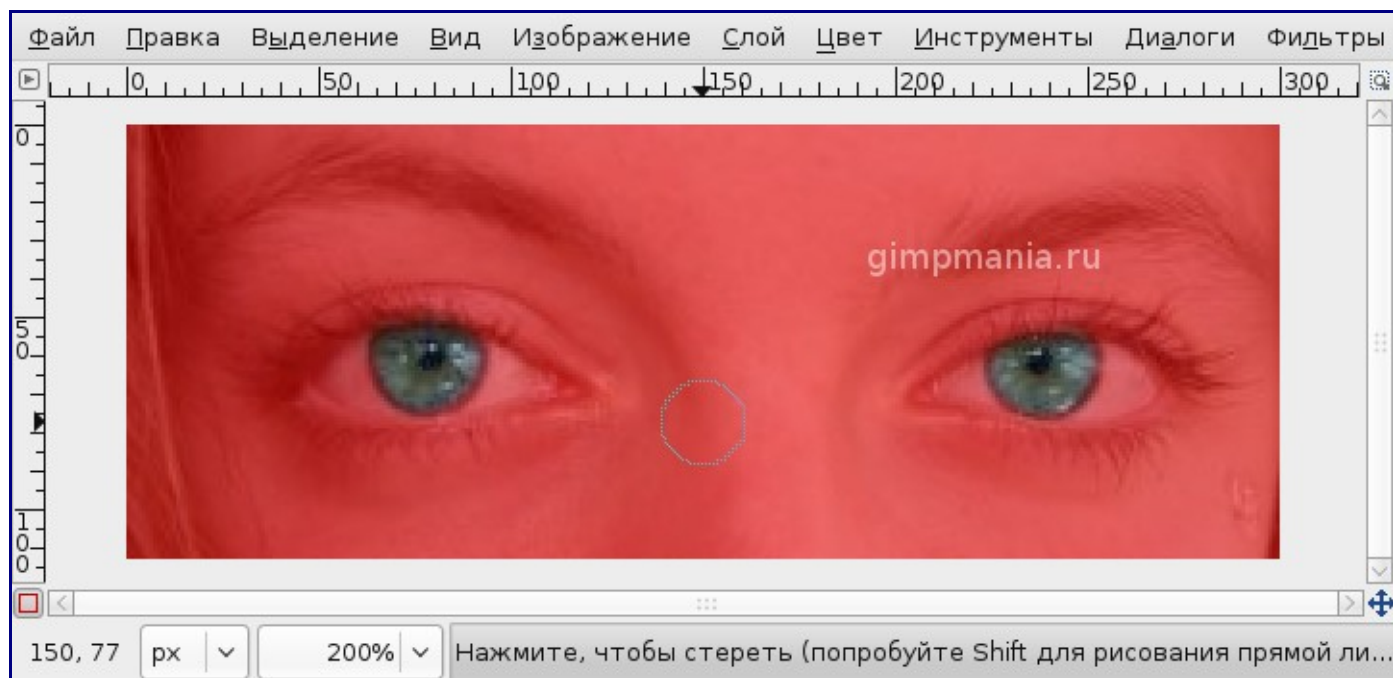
Файл Правка Выделение Вид Изображение Слой Цвет Инструменты Диалоги Фильтры

0 50 100 150 200 250 300

0

50

100

gimpmania.ru

150, 77 px 200% Нажмите, чтобы стереть (попробуйте Shift для рисования прямой ли...